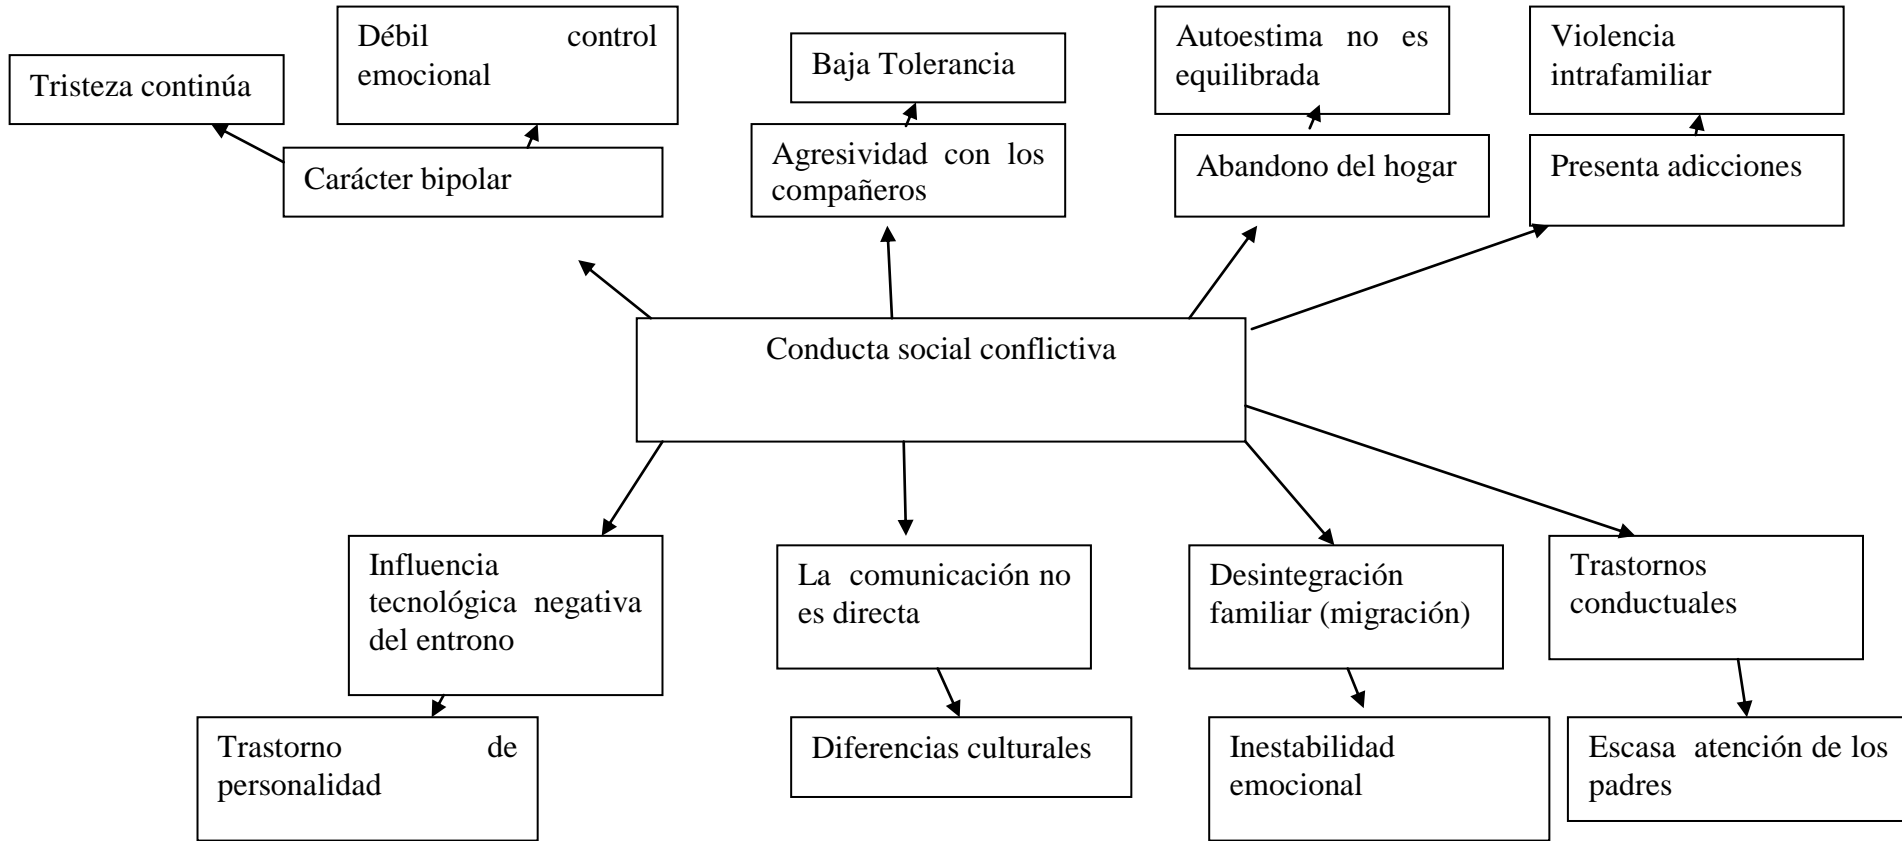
Tristeza continúa

Débil control emocional

Carácter bipolar

Baja Tolerancia

Agresividad con los compañeros

Autoestima no es equilibrada

Abandono del hogar

Violencia intrafamiliar

Presenta adicciones

Conducta social conflictiva

Influencia tecnológica negativa del entrono

Trastorno de personalidad

La comunicación no es directa

Diferencias culturales

Desintegración familiar (migración)

Inestabilidad emocional

Trastornos conductuales

Escasa atención de los padres